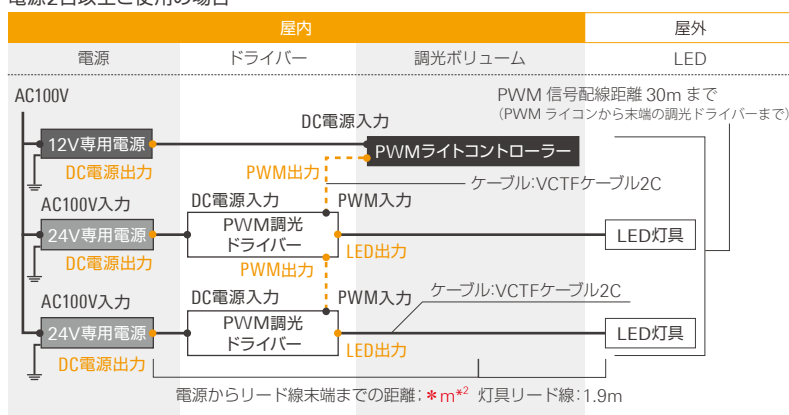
電源2台以上ご使用の場合

| 屋内 | | | 屋外 |
|---|---|---|---|
| 電源 | ドライバー | 調光ボリューム | LED |

AC100V

12V専用電源

DC電源出力

DC電源入力

PWMライトコントローラー

PWM 信号配線距離 30m まで
(PWM ライコンから末端の調光ドライバーまで)

PWM出力

ケーブル:VCTFケーブル2C

AC100V入力

DC電源入力

PWM入力

24V専用電源

PWM調光ドライバー

LED出力

LED灯具

DC電源出力

PWM出力

AC100V入力

DC電源入力

PWM入力

ケーブル:VCTFケーブル2C

24V専用電源

PWM調光ドライバー

LED灯具

DC電源出力

LED出力

電源からリード線末端までの距離:＊m$^{*2}$ 灯具リード線:1.9m